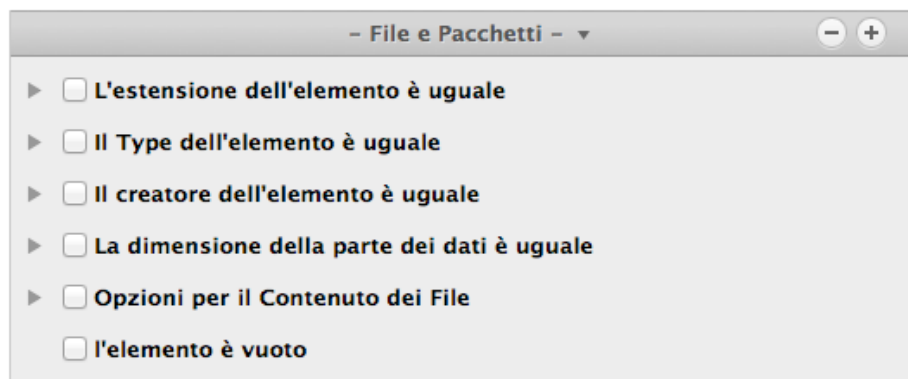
– File e Pacchetti – ▾

L'estensione dell'elemento è uguale

Il Type dell'elemento è uguale

Il creatore dell'elemento è uguale

La dimensione della parte dei dati è uguale

Opzioni per il Contenuto dei File

l'elemento è vuoto